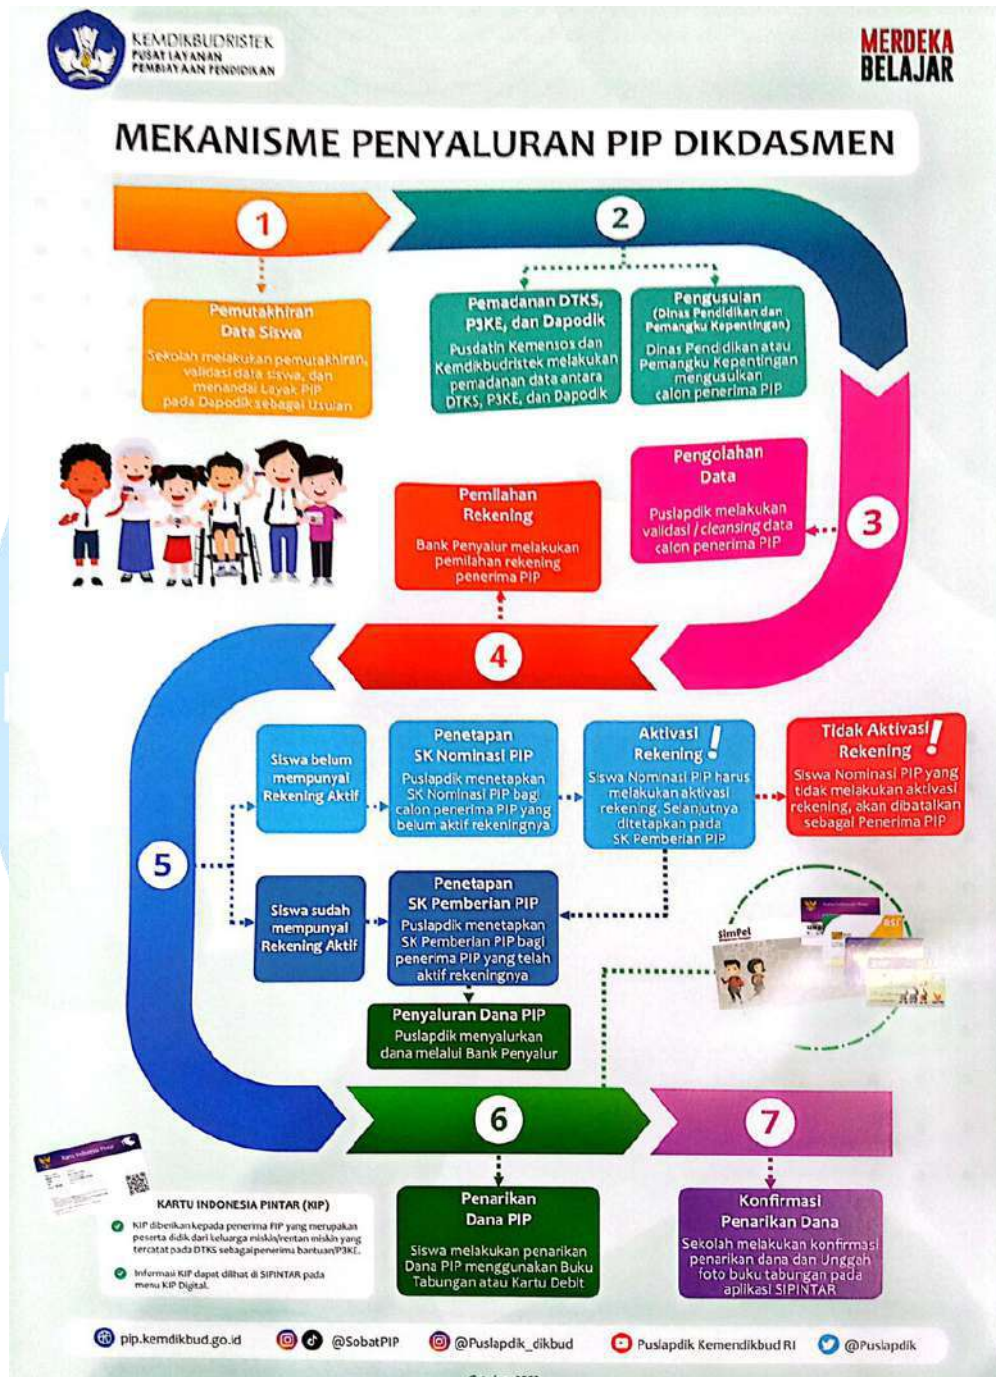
KEMDIKBUDRISTEK
PUSAT LAYANAN
PEMBIAYAAN PENDIDIKAN

MERDEKA BELAJAR

MEKANISME PENYALURAN PIP DIKDASMEN

1

2

Pemutakhiran Data Siswa

Sekolah melakukan pemutakhiran, validasi data siswa, dan menandai Layak PIP pada Dapodik sebagai Usulan

Pemadanan DTKS, P3KE, dan Dapodik

Pusdatin Kemensos dan Kemdikbudristek melakukan pemadanan data antara DTKS, P3KE, dan Dapodik

Pengusulan
(Dinas Pendidikan dan Pemangku Kepentingan)

Dinas Pendidikan atau Pemangku Kepentingan mengusulkan calon penerima PIP

Pengolahan Data

Puslapdik melakukan validasi / cleansing data calon penerima PIP

3

Pemilahan Rekening

Bank Penyalur melakukan pemilahan rekening penerima PIP

4

5

Siswa belum mempunyai Rekening Aktif

Penetapan SK Nominasi PIP

Puslapdik menetapkan SK Nominasi PIP bagi calon penerima PIP yang belum aktif rekeningnya

Aktivasi Rekening

Siswa Nominasi PIP harus melakukan aktivasi rekening. Selanjutnya ditetapkan pada SK Pemberian PIP

Tidak Aktivasi Rekening

Siswa Nominasi PIP yang tidak melakukan aktivasi rekening, akan dibatalkan sebagai Penerima PIP

Siswa sudah mempunyai Rekening Aktif

Penetapan SK Pemberian PIP

Puslapdik menetapkan SK Pemberian PIP bagi penerima PIP yang telah aktif rekeningnya

Penyaluran Dana PIP

Puslapdik menyalurkan dana melalui Bank Penyalur

SimPel

6

7

KARTU INDONESIA PINTAR (KIP)

KIP diberikan kepada penerima PIP yang merupakan peserta didik dari keluarga miskin/rentan miskin yang tercatat pada DTKS sebagai penerima bantuan/P3KE.

Informasi KIP dapat dilihat di SIPINTAR pada menu KIP Digital.

Penarikan Dana PIP

Siswa melakukan penarikan Dana PIP menggunakan Buku Tabungan atau Kartu Debit

Konfirmasi Penarikan Dana

Sekolah melakukan konfirmasi penarikan dana dan Unggah foto buku tabungan pada aplikasi SIPINTAR

pip.kemdikbud.go.id @SobatPIP @Puslapdik_dikbud Puslapdik Kemendikbud RI @Puslapdik